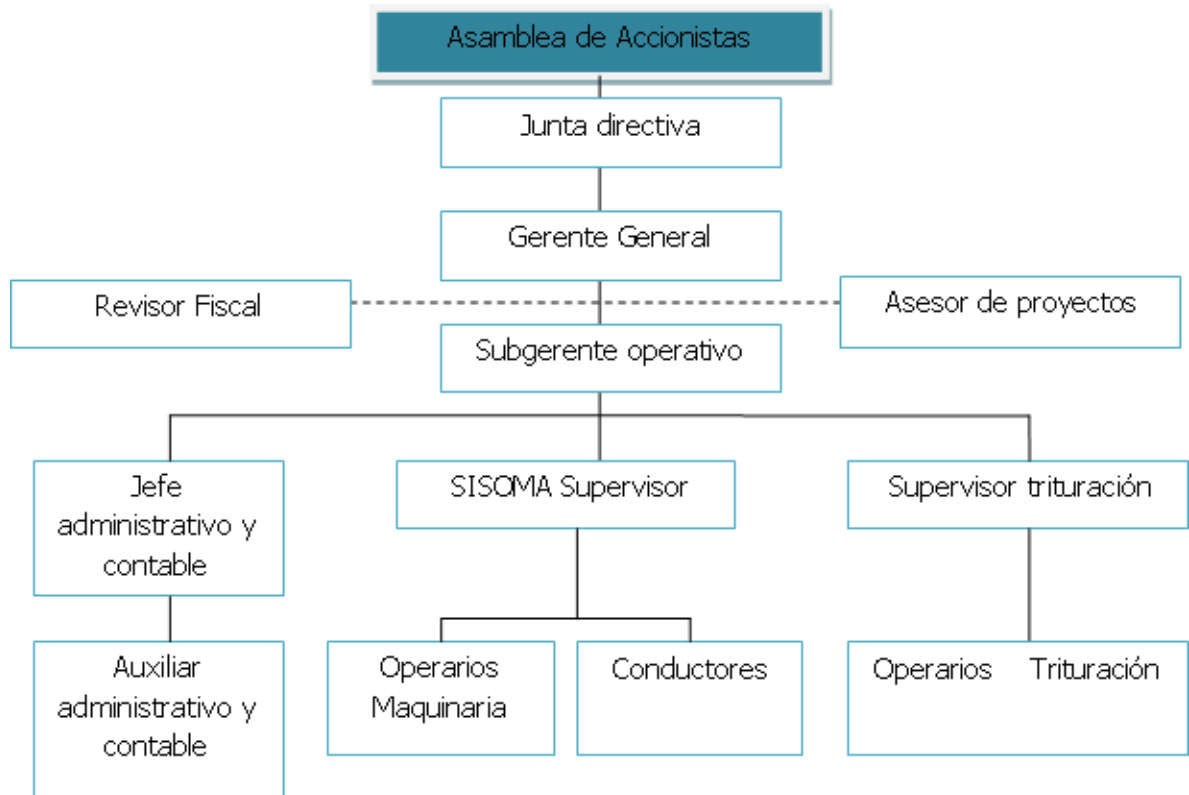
Asamblea de Accionistas

Junta directiva

Gerente General

Revisor Fiscal

Asesor de proyectos

Subgerente operativo

Jefe administrativo y contable

SISOMA Supervisor

Supervisor trituración

Auxiliar administrativo y contable

Operarios Maquinaria

Conductores

Operarios Trituración